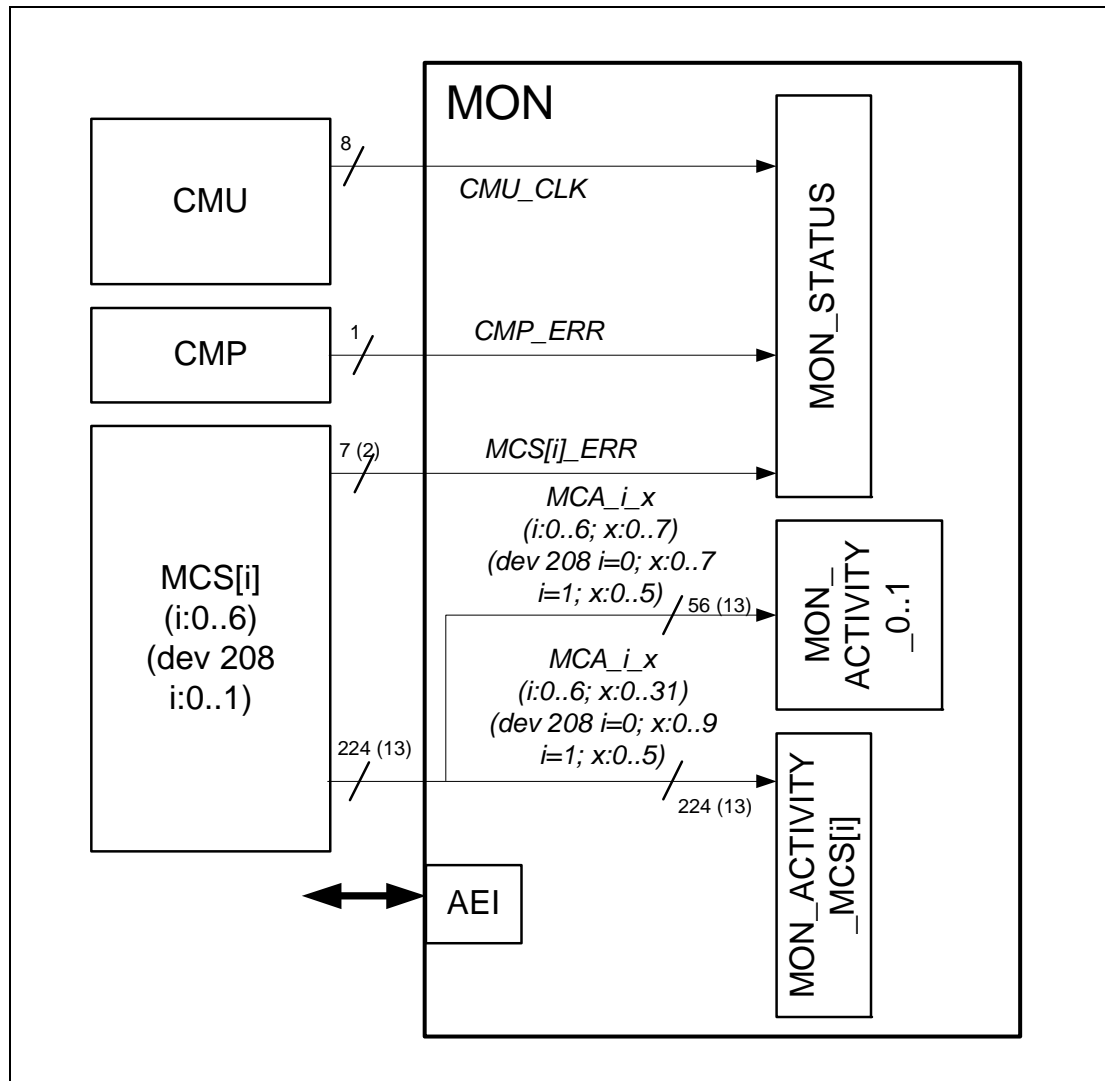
MON

CMU

8

CMU_CLK

MON_STATUS

CMP

1

CMP_ERR

MCS[i] (i:0..6) (dev 208 i:0..1)

7 (2)

MCS[i]_ERR

MCA_i_x (i:0..6; x:0..7) (dev 208 i=0; x:0..7 i=1; x:0..5)

56 (13)

MON_ ACTIVITY _0..1

MCA_i_x (i:0..6; x:0..31) (dev 208 i=0; x:0..9 i=1; x:0..5)

224 (13)

224 (13)

MON_ACTIVITY _MCS[i]

AEI